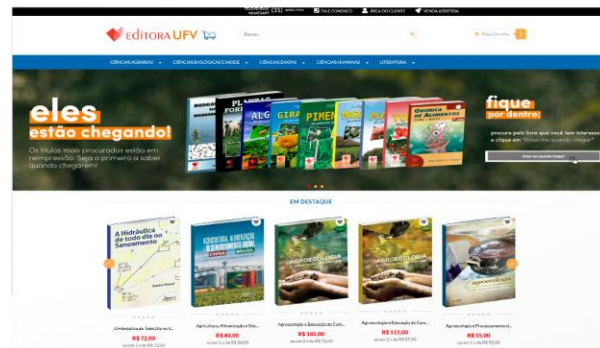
WHATSAPP (31) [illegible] FALE CONOSCO ÁREA DO CLIENTE VENDA ASSISTIDA

EDITORA UFV

Buscar...

Meu Carrinho 0

CIÊNCIAS AGRÁRIAS CIÊNCIAS BIOLÓGICAS E SAÚDE CIÊNCIAS EXATAS CIÊNCIAS HUMANAS LITERATURA

eles estão chegando!

Os títulos mais procurados estão em reimpressão. Seja o primeiro a saber quando chegarem!

fique por dentro:

procure pelo livro que você tem interesse e clique em "Avise-me quando chegar"

Avise-me quando chegar

EM DESTAQUE

A Hidráulica de todo dia no Saneamento

A Hidráulica de Todo Dia no S...
R$ 72,00

Agricultura, Alimentação e Bio...
R$ 84,00

Agroecologia e Educação do Cam...
R$ 140,00

Agroecologia e Educação do Cam...
R$ 115,00

Agroecologia e Processamento d...
R$ 55,00